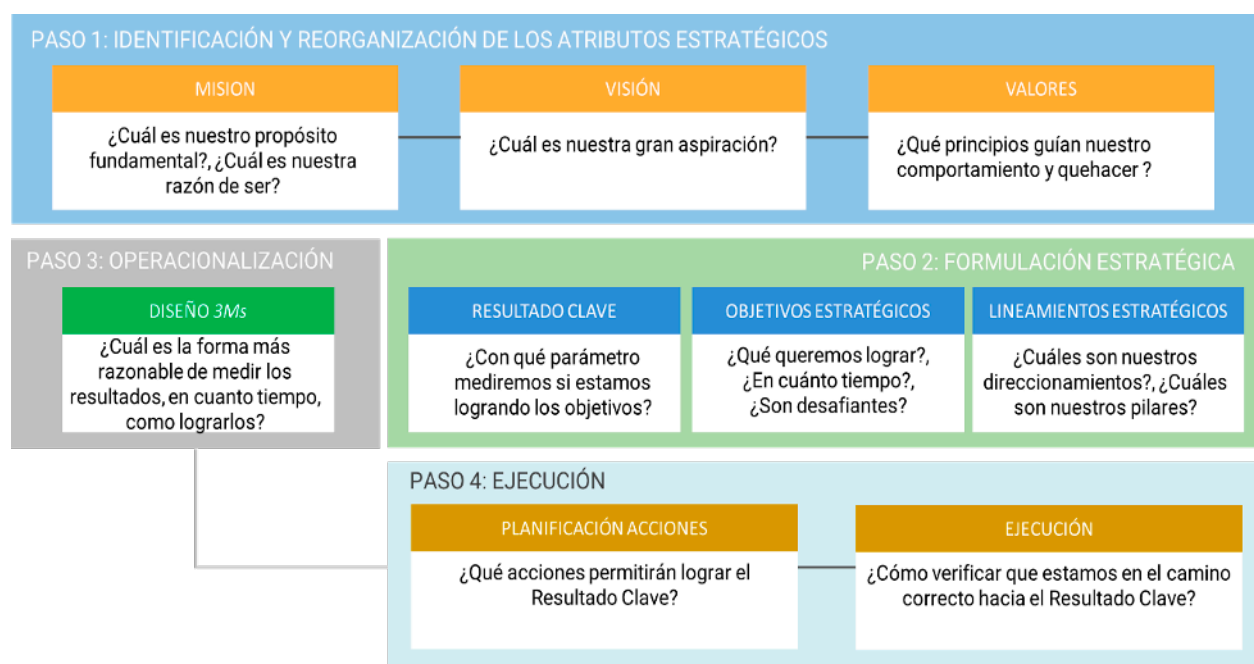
PASO 1: IDENTIFICACIÓN Y REORGANIZACIÓN DE LOS ATRIBUTOS ESTRATÉGICOS

MISION

¿Cuál es nuestro propósito fundamental?, ¿Cuál es nuestra razón de ser?

VISIÓN

¿Cuál es nuestra gran aspiración?

VALORES

¿Qué principios guían nuestro comportamiento y quehacer ?

PASO 3: OPERACIONALIZACIÓN

DISEÑO *3Ms*

¿Cuál es la forma más razonable de medir los resultados, en cuanto tiempo, como lograrlos?

PASO 2: FORMULACIÓN ESTRATÉGICA

RESULTADO CLAVE

¿Con qué parámetro mediremos si estamos logrando los objetivos?

OBJETIVOS ESTRATÉGICOS

¿Qué queremos lograr?, ¿En cuánto tiempo?, ¿Son desafiantes?

LINEAMIENTOS ESTRATÉGICOS

¿Cuáles son nuestros direccionamientos?, ¿Cuáles son nuestros pilares?

PASO 4: EJECUCIÓN

PLANIFICACIÓN ACCIONES

¿Qué acciones permitirán lograr el Resultado Clave?

EJECUCIÓN

¿Cómo verificar que estamos en el camino correcto hacia el Resultado Clave?